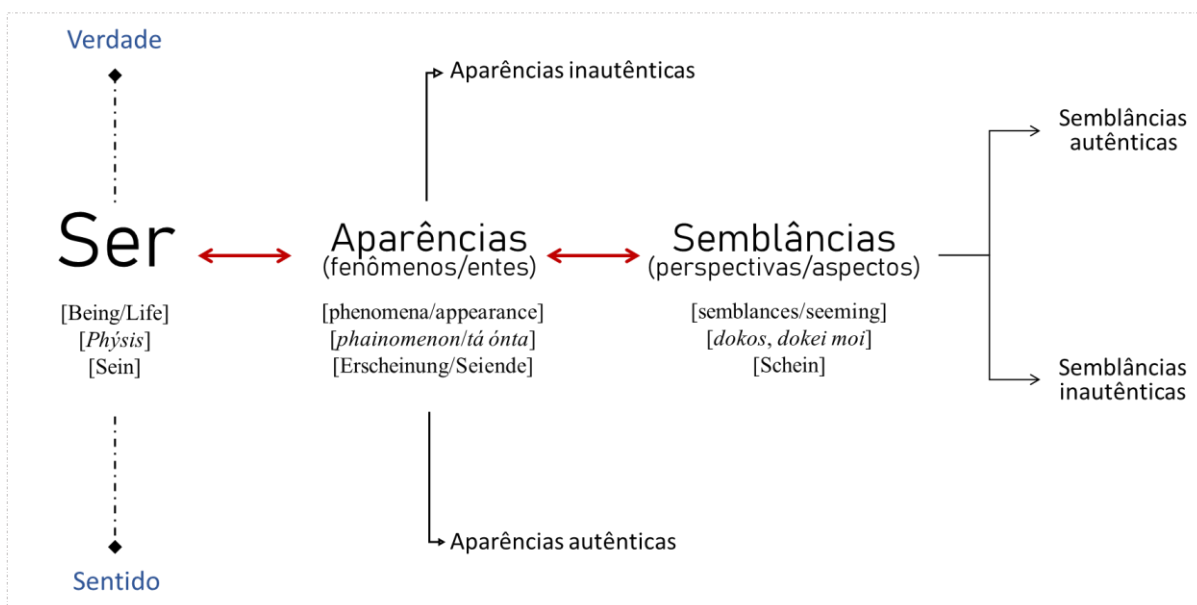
Verdade

Aparências inautênticas

Semblâncias autênticas

Ser

[Being/Life]
[Phýsis]
[Sein]

Aparências
(fenômenos/entes)

[phenomena/appearance]
[phainomenon/tá ónta]
[Erscheinung/Seiende]

Semblâncias
(perspectivas/aspectos)

[semblances/seeming]
[dokos, dokei moi]
[Schein]

Semblâncias inautênticas

Aparências autênticas

Sentido